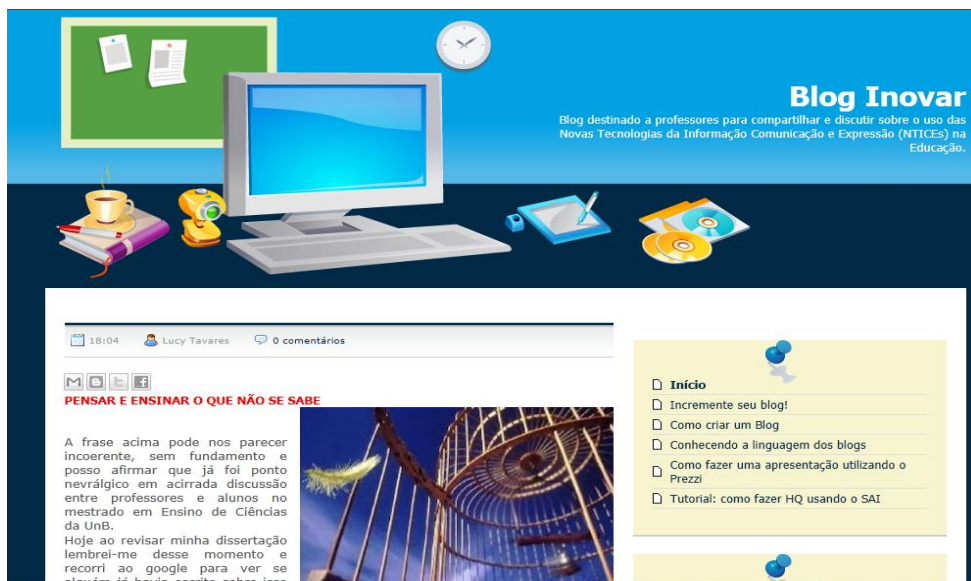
Blog Inovar

Blog destinado a professores para compartilhar e discutir sobre o uso das Novas Tecnologias da Informação Comunicação e Expressão (NTICEs) na Educação.

18:04 Lucy Tavares 0 comentários

PENSAR E ENSINAR O QUE NÃO SE SABE

A frase acima pode nos parecer incoerente, sem fundamento e posso afirmar que já foi ponto nevrálgico em acirrada discussão entre professores e alunos no mestrado em Ensino de Ciências da UnB.
Hoje ao revisar minha dissertação lembrei-me desse momento e recorri ao google para ver se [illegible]

Início
Incremente seu blog!
Como criar um Blog
Conhecendo a linguagem dos blogs
Como fazer uma apresentação utilizando o Prezzi
Tutorial: como fazer HQ usando o SAI